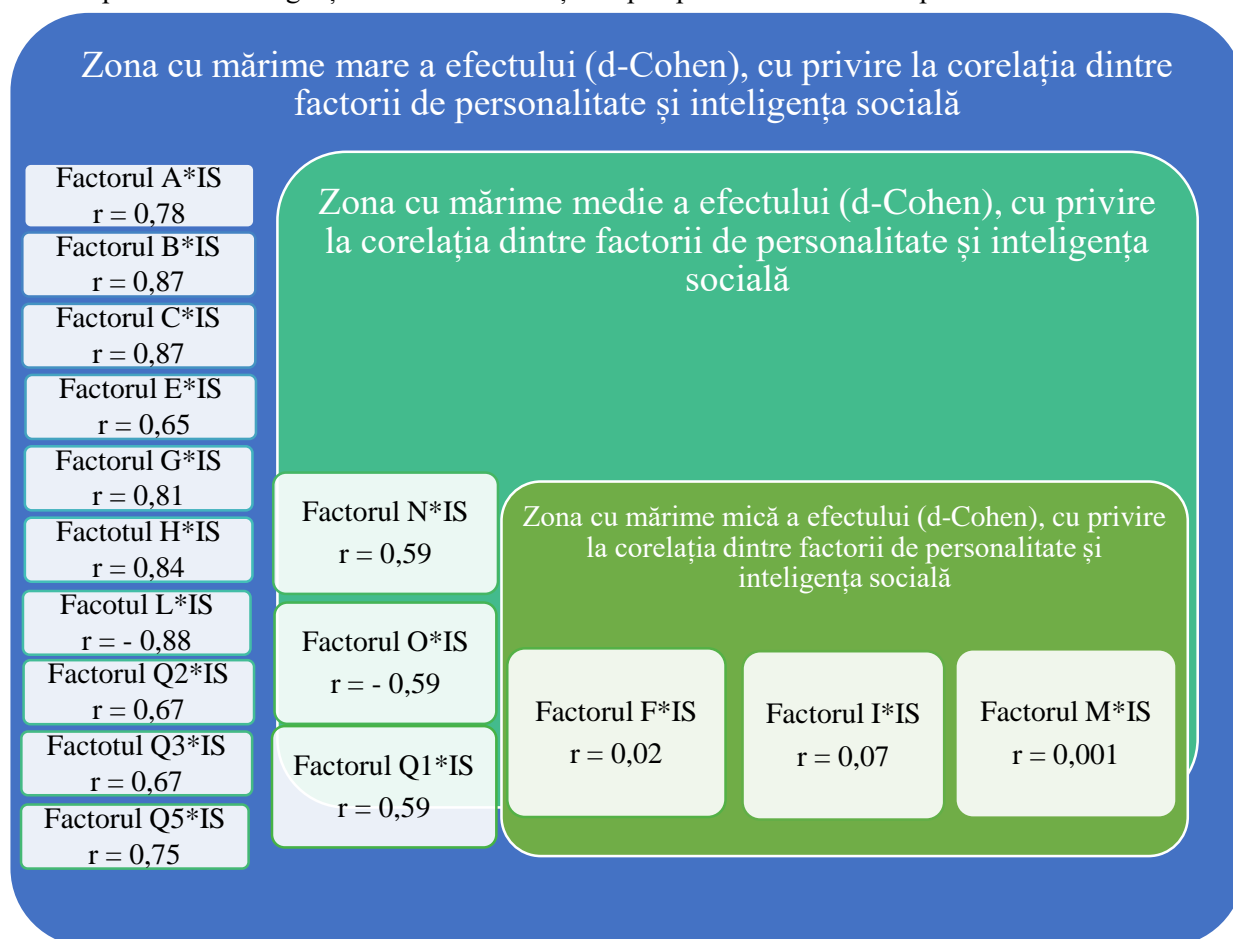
Zona cu mărime mare a efectului (d-Cohen), cu privire la corelația dintre factorii de personalitate și inteligența socială

Factorul A*IS
r = 0,78

Factorul B*IS
r = 0,87

Factorul C*IS
r = 0,87

Factorul E*IS
r = 0,65

Factorul G*IS
r = 0,81

Factotul H*IS
r = 0,84

Facotul L*IS
r = - 0,88

Factorul Q2*IS
r = 0,67

Factotul Q3*IS
r = 0,67

Factorul Q5*IS
r = 0,75

Zona cu mărime medie a efectului (d-Cohen), cu privire la corelația dintre factorii de personalitate și inteligența socială

Factorul N*IS
r = 0,59

Factorul O*IS
r = - 0,59

Factorul Q1*IS
r = 0,59

Zona cu mărime mică a efectului (d-Cohen), cu privire la corelația dintre factorii de personalitate și inteligența socială

Factorul F*IS
r = 0,02

Factorul I*IS
r = 0,07

Factorul M*IS
r = 0,001